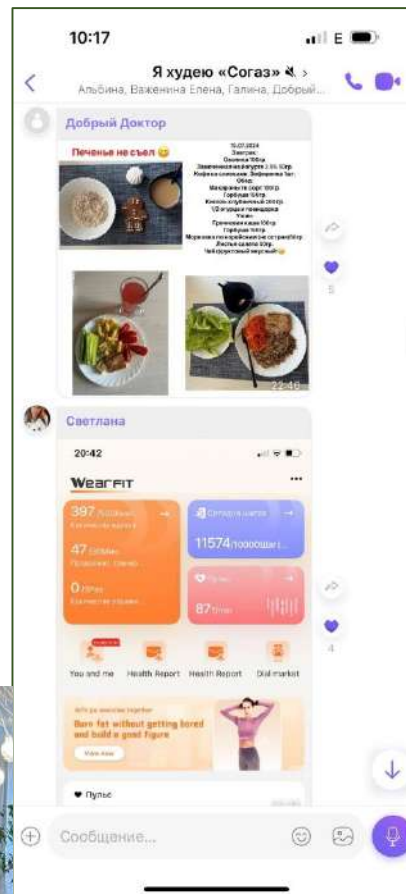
10:17

E

Я худею «Согаз»

Альбина, Важенина Елена, Галина, Добрый...

Добрый Доктор

Печенье не съел 😊

15.07.2024
Завтрак:
Овсянка 150гр
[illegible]
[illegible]
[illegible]
Макароны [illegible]
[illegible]
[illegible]
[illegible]
Ужин:
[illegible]
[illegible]
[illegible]
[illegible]
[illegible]

22:46

5

Светлана

20:42

WearFIT

397 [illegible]

47 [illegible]

0 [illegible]

11574/10000 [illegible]

87 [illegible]

You and me

Health Report

Health Report

Dial market

Burn fat without getting bored and build a good figure

4

Пульс

Сообщение...